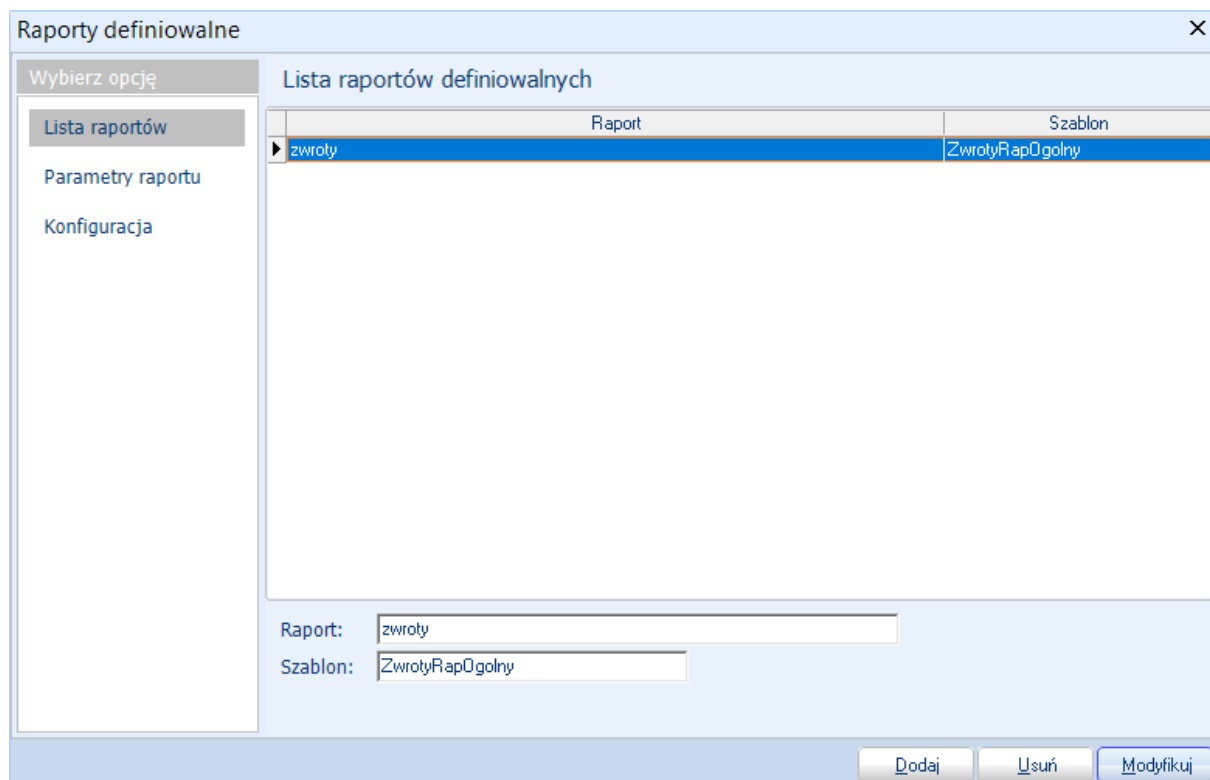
Raporty definiowalne

×

Wybierz opcję

Lista raportów

Parametry raportu

Konfiguracja

Lista raportów definiowalnych

| Raport | Szablon |
|---|---|
| zwroty | ZwrotyRapOgolny |

Raport: zwroty

Szablon: ZwrotyRapOgolny

Dodaj

Usuń

Modyfikuj